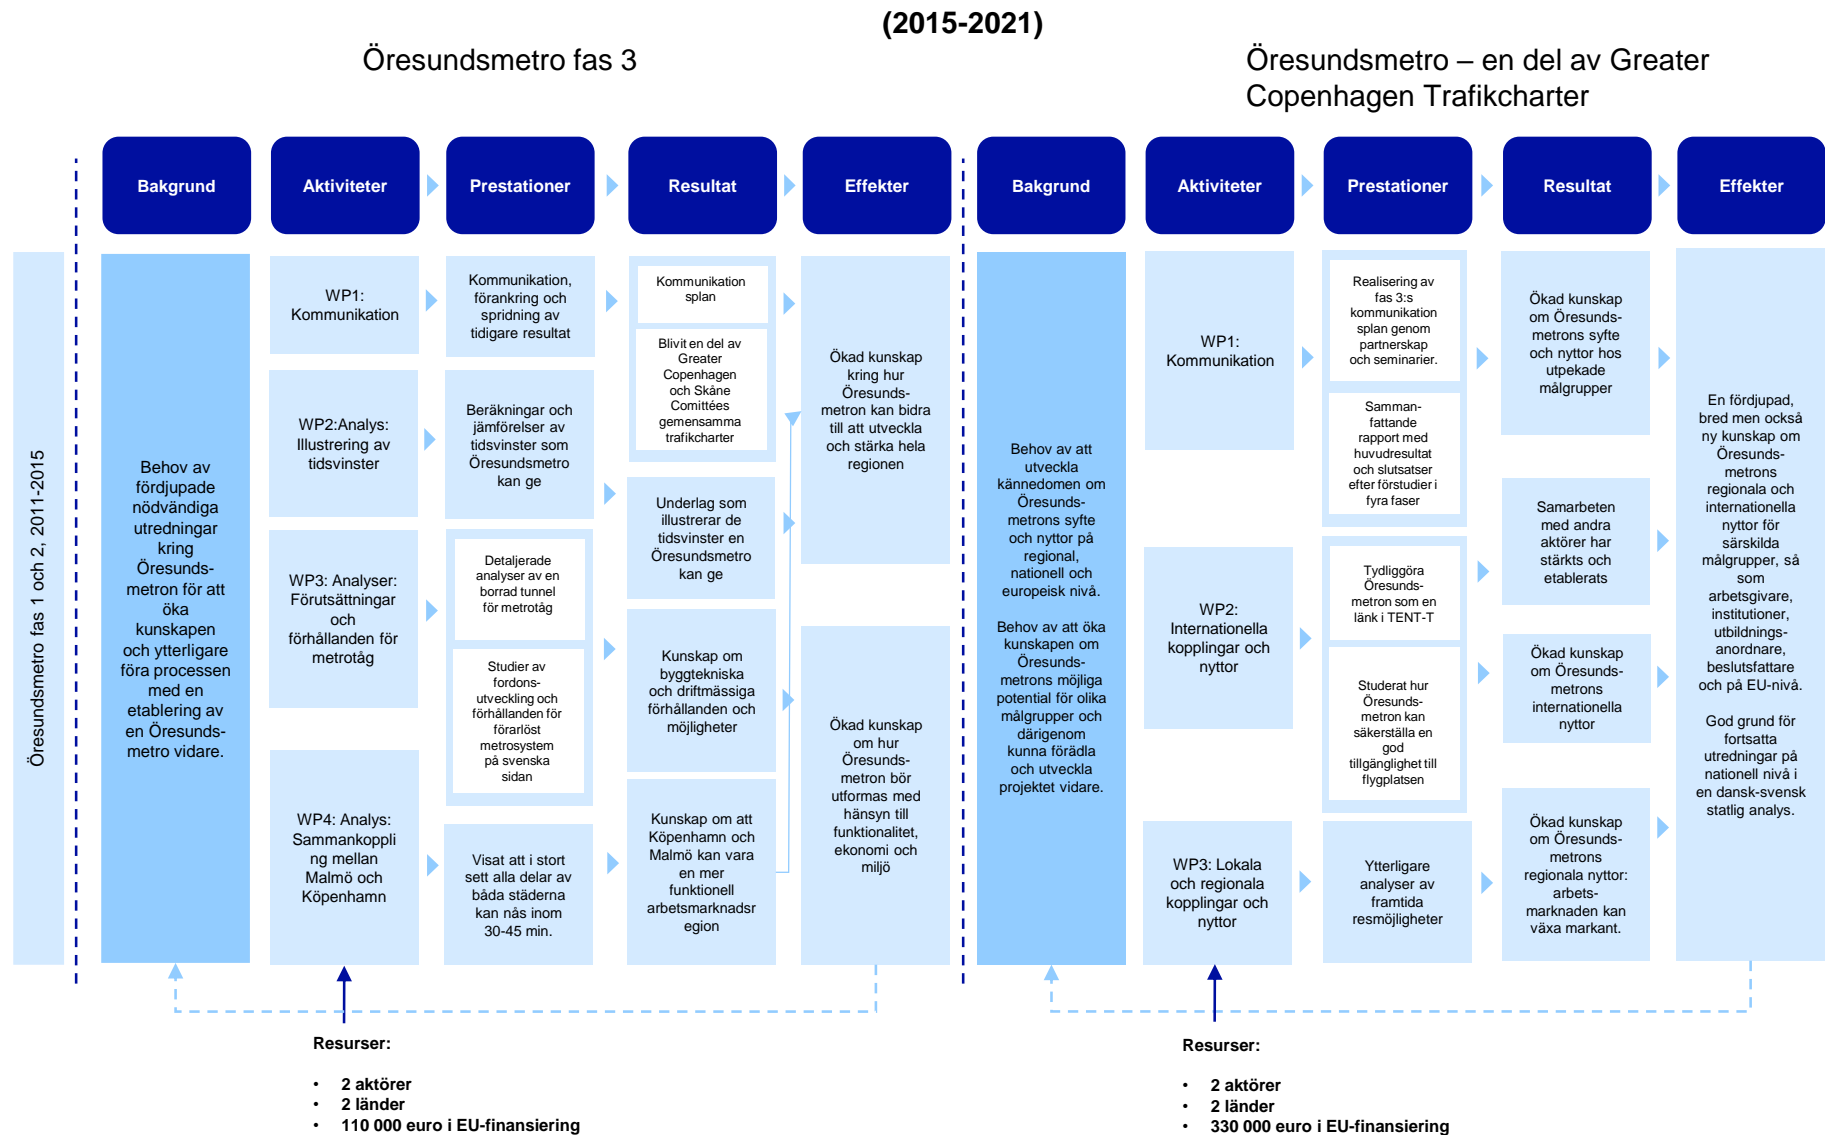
(2015-2021)

Öresundsmetro fas 3

Öresundsmetro – en del av Greater Copenhagen Trafikcharter

Bakgrund

Aktiviteter

Prestationer

Resultat

Effekter

Bakgrund

Aktiviteter

Prestationer

Resultat

Effekter

Öresundsmetro fas 1 och 2, 2011-2015

Behov av fördjupade nödvändiga utredningar kring Öresunds-metron för att öka kunskapen och ytterligare föra processen med en etablering av en Öresunds-metro vidare.

WP1: Kommunikation

WP2:Analys: Illustrering av tidsvinster

WP3: Analyser: Förutsättningar och förhållanden för metrotåg

WP4: Analys: Sammankoppling mellan Malmö och Köpenhamn

Kommunikation, förankring och spridning av tidigare resultat

Beräkningar och jämförelser av tidsvinster som Öresundsmetro kan ge

Detaljerade analyser av en borrad tunnel för metrotåg

Studier av fordons-utveckling och förhållanden för förarlöst metrosystem på svenska sidan

Visat att i stort sett alla delar av båda städerna kan nås inom 30-45 min.

Kommunikation splan

Blivit en del av Greater Copenhagen och Skåne Comittées gemensamma trafikcharter

Underlag som illustrerar de tidsvinster en Öresundsmetro kan ge

Kunskap om byggtekniska och driftmässiga förhållanden och möjligheter

Kunskap om att Köpenhamn och Malmö kan vara en mer funktionell arbetsmarknadsregion

Ökad kunskap kring hur Öresunds-metron kan bidra till att utveckla och stärka hela regionen

Ökad kunskap om hur Öresunds-metron bör utformas med hänsyn till funktionalitet, ekonomi och miljö

Behov av att utveckla kännedomen om Öresunds-metrons syfte och nyttor på regional, nationell och europeisk nivå.

Behov av att öka kunskapen om Öresunds-metrons möjliga potential för olika målgrupper och därigenom kunna förädla och utveckla projektet vidare.

WP1: Kommunikation

WP2: Internationella kopplingar och nyttor

WP3: Lokala och regionala kopplingar och nyttor

Realisering av fas 3:s kommunikation splan genom partnerskap och seminarier.

Samman-fattande rapport med huvudresultat och slutsatser efter förstudier i fyra faser

Tydliggöra Öresunds-metron som en länk i TENT-T

Studerat hur Öresunds-metron kan säkerställa en god tillgänglighet till flygplatsen

Ytterligare analyser av framtida resmöjligheter

Ökad kunskap om Öresunds-metrons syfte och nyttor hos utpekade målgrupper

Samarbeten med andra aktörer har stärkts och etablerats

Ökad kunskap om Öresunds-metrons internationella nyttor

Ökad kunskap om Öresunds-metrons regionala nyttor: arbets-marknaden kan växa markant.

En fördjupad, bred men också ny kunskap om Öresunds-metrons regionala och internationella nyttor för särskilda målgrupper, så som arbetsgivare, institutioner, utbildnings-anordnare, beslutsfattare och på EU-nivå.

God grund för fortsatta utredningar på nationell nivå i en dansk-svensk statlig analys.

Resurser:

• 2 aktörer
• 2 länder
• 110 000 euro i EU-finansiering

Resurser:

• 2 aktörer
• 2 länder
• 330 000 euro i EU-finansiering